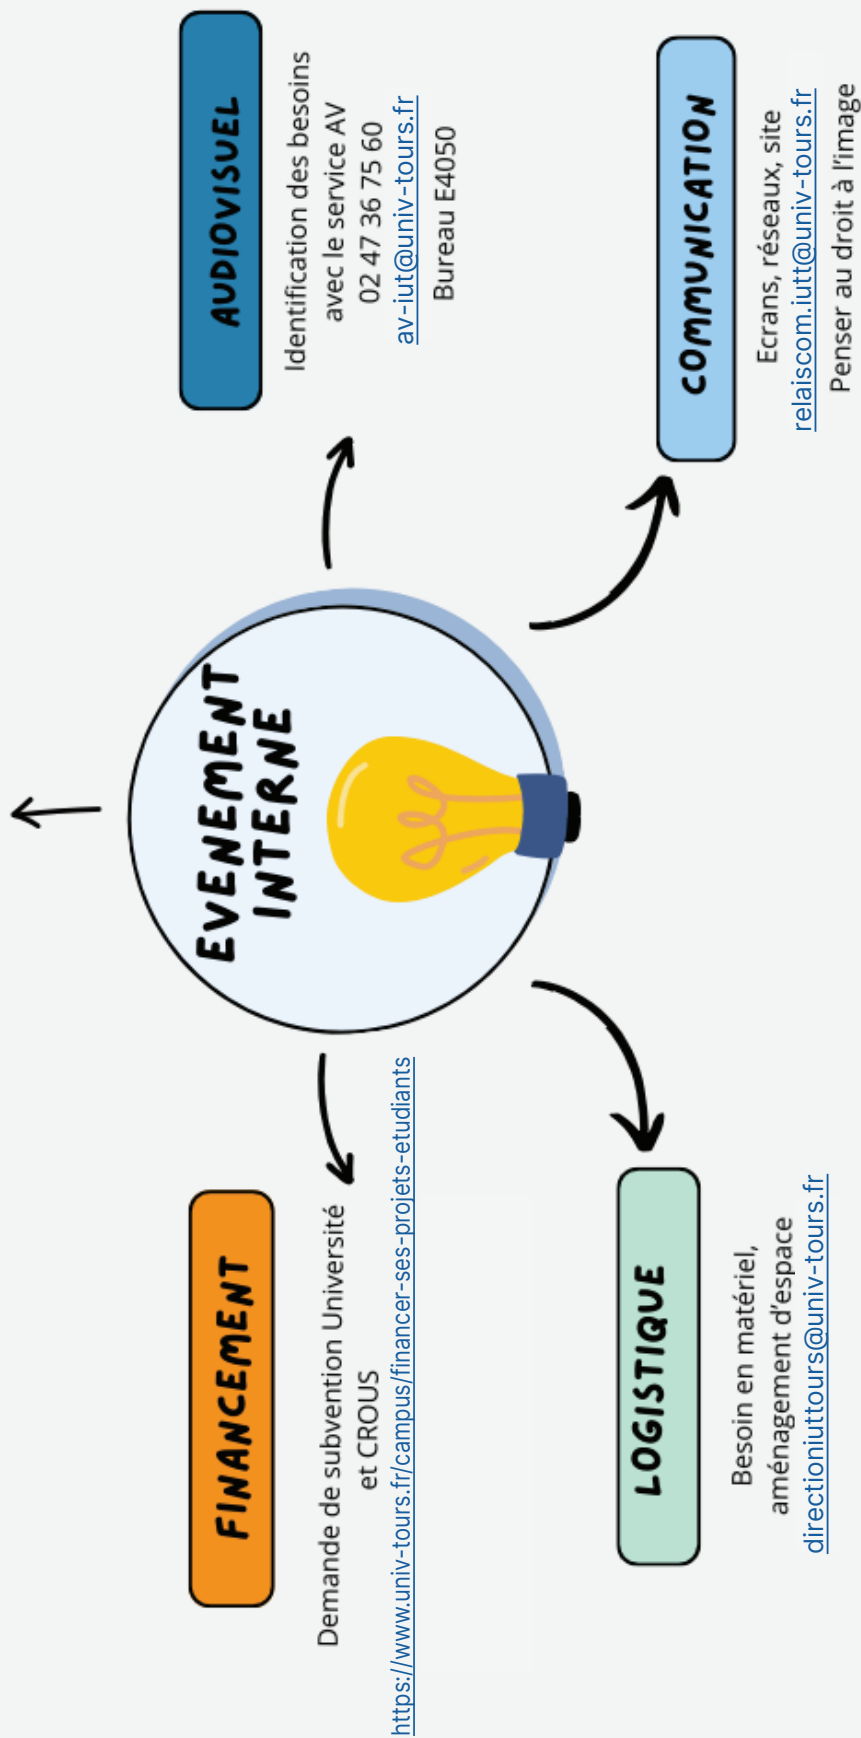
EVENEMENT INTERNE

AUDIOVISUEL

Identification des besoins avec le service AV
02 47 36 75 60
av-iut@univ-tours.fr
Bureau E4050

COMMUNICATION

Ecrans, réseaux, site
relaiscom.iutt@univ-tours.fr
Penser au droit à l'image

FINANCEMENT

Demande de subvention Université et CROUS
https://www.univ-tours.fr/campus/financer-ses-projets-etudiants

LOGISTIQUE

Besoin en matériel, aménagement d'espace
directioniuttours@univ-tours.fr